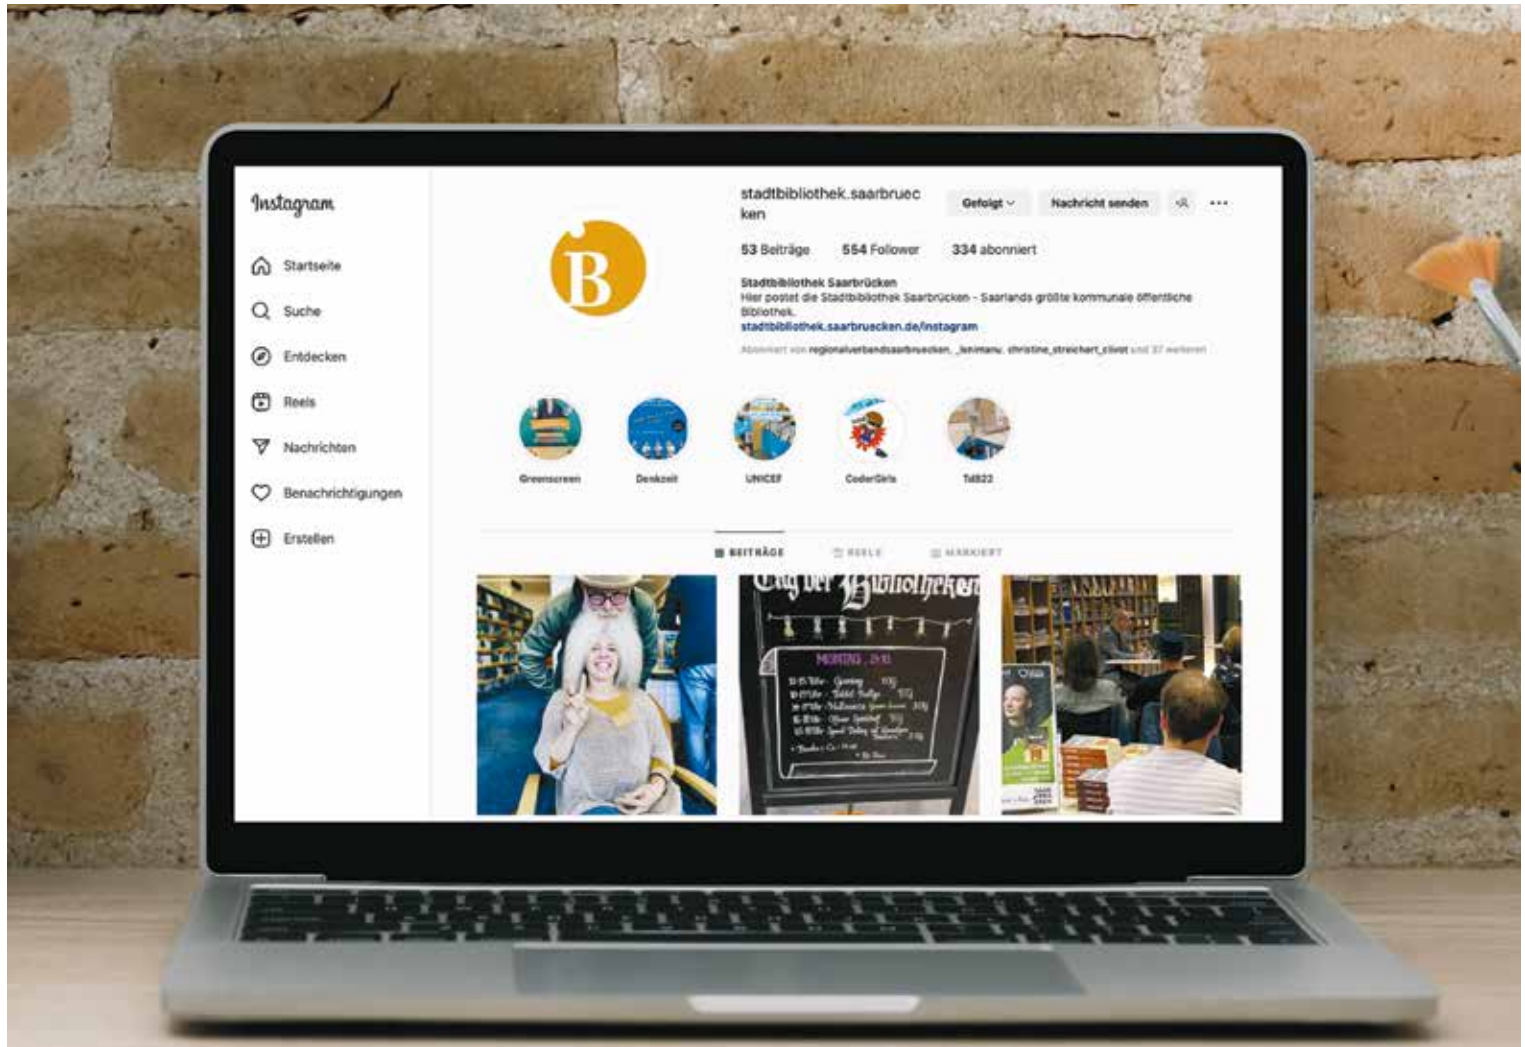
Instagram

Startseite

Suche

Entdecken

Reels

Nachrichten

Benachrichtigungen

Erstellen

B

stadtbibliothek.saarbruecken

Gefolgt

Nachricht senden

53 Beiträge 554 Follower 334 abonniert

Stadtbibliothek Saarbrücken
Hier postet die Stadtbibliothek Saarbrücken - Saarlands größte kommunale öffentliche Bibliothek.
stadtbibliothek.saarbruecken.de/instagram

Abonniert von regionalverbandsaarbruecken, _lenimanu, christine_streichert_clivot und 37 weiteren

Greenscreen

Denkzeit

UNICEF

CoderGirls

TdB22

BEITRÄGE

REELS

MARKIERT

Tag der Bibliotheken

MONTAG, 24.10.

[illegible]